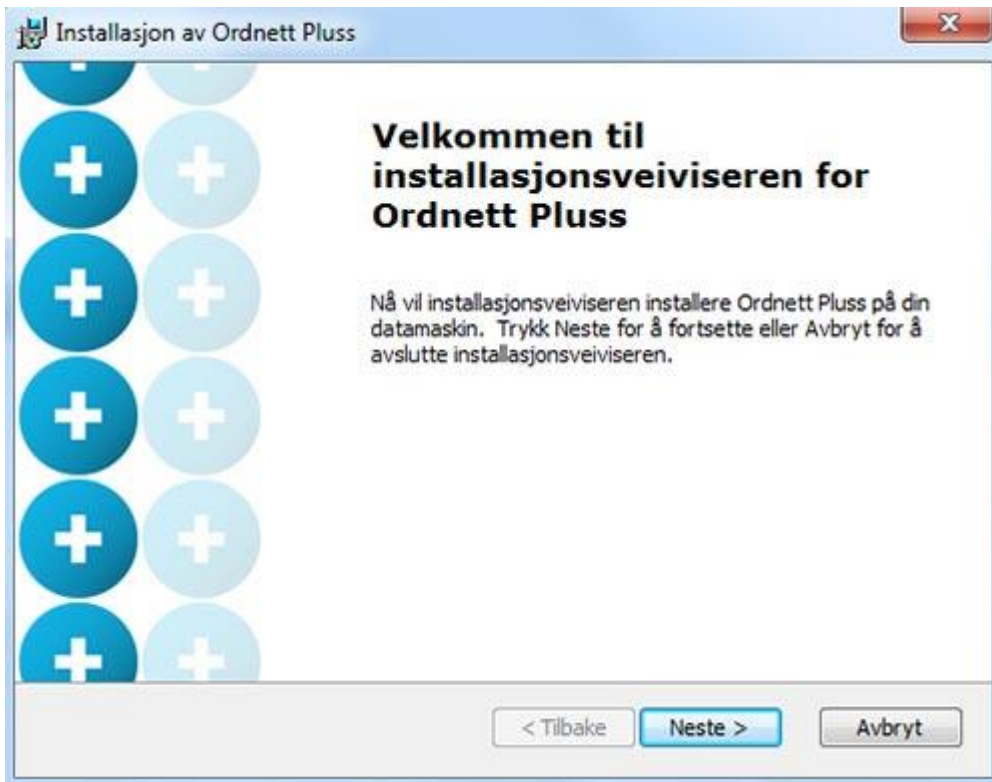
Installasjon av Ordnett Pluss

Velkommen til installasjonsveiviseren for Ordnett Pluss

Nå vil installasjonsveiviseren installere Ordnett Pluss på din datamaskin. Trykk Neste for å fortsette eller Avbryt for å avslutte installasjonsveiviseren.

< Tilbake
Neste >
Avbryt